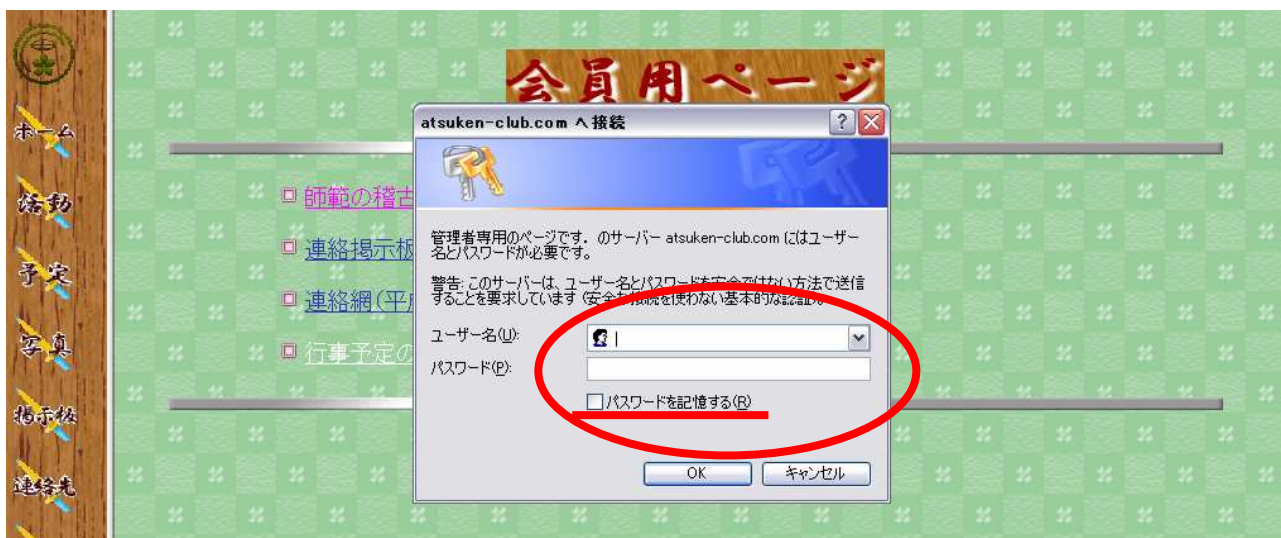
ホーム
活動
予定
写真
掲示板
連絡先

会員用ページ

師範の稽古
連絡掲示板
連絡網(平
行事予定の

atsuken-club.com へ接続

管理者専用のページです。のサーバー atsuken-club.com にはユーザー名とパスワードが必要です。

警告: このサーバーは、ユーザー名とパスワードを安全ではない方法で送信することを要求しています (安全な接続を使わない基本的な認証)。

ユーザー名(U):
パスワード(P):
パスワードを記憶する(R)

OK
キャンセル